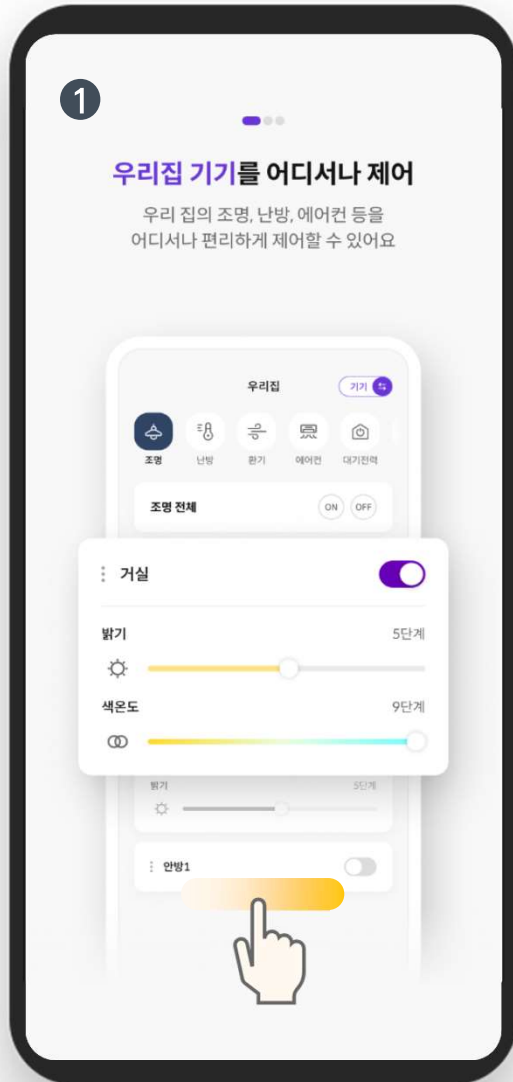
1

우리집 기기를 어디서나 제어

우리 집의 조명, 난방, 에어컨 등을
어디서나 편리하게 제어할 수 있어요

우리집

기기

조명
난방
환기
에어컨
대기전력

조명 전체
ON
OFF

거실

밝기
5단계

색온도
9단계

밝기
5단계

안방1